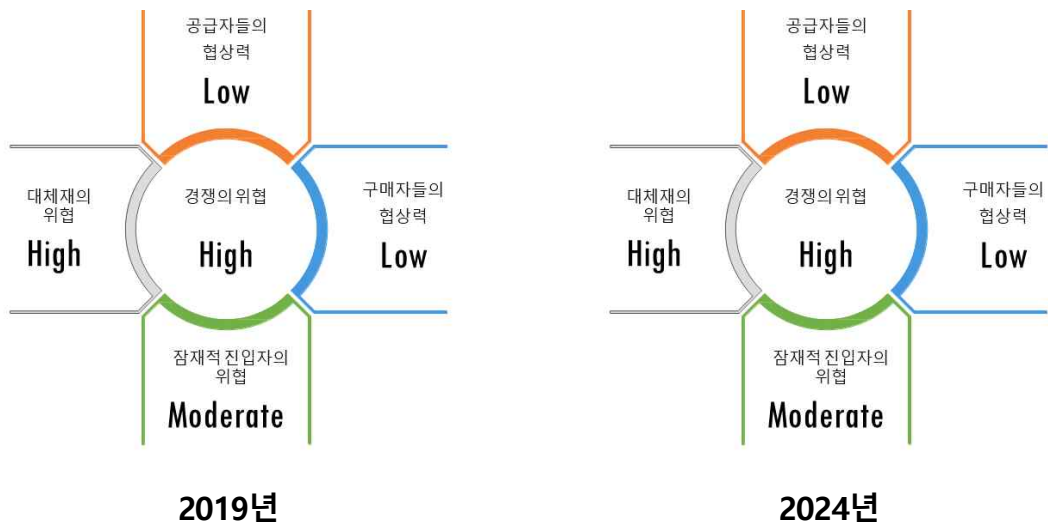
공급자들의
협상력
Low

대체재의
위협
High

경쟁의 위협
High

구매자들의
협상력
Low

잠재적 진입자의
위협
Moderate

2019년

공급자들의
협상력
Low

대체재의
위협
High

경쟁의 위협
High

구매자들의
협상력
Low

잠재적 진입자의
위협
Moderate

2024년